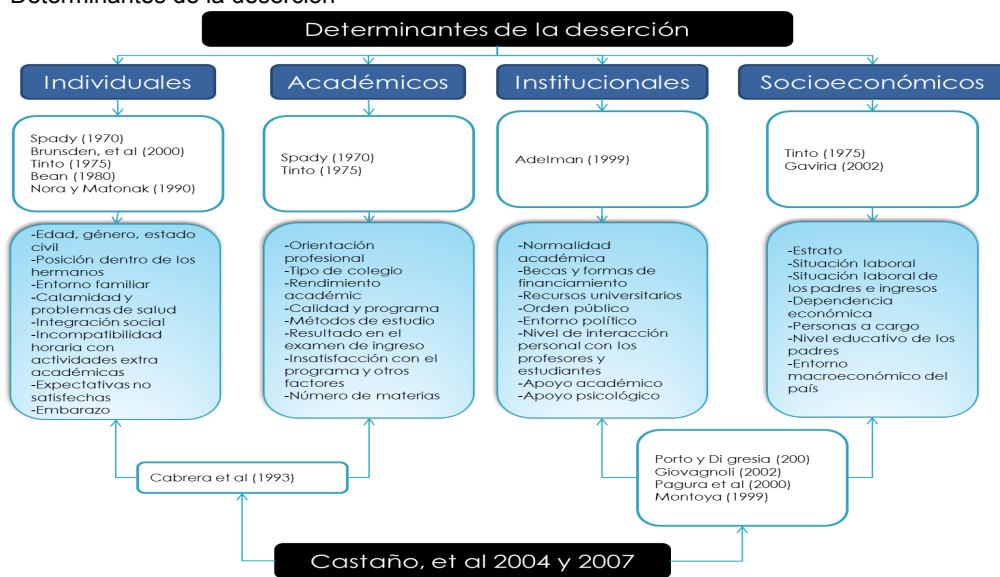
Determinantes de la deserción

Determinantes de la deserción

Individuales

Spady (1970)
Brunsden, et al (2000)
Tinto (1975)
Bean (1980)
Nora y Matonak (1990)

-Edad, género, estado civil
-Posición dentro de los hermanos
-Entorno familiar
-Calamidad y problemas de salud
-Integración social
-Incompatibilidad horaria con actividades extra académicas
-Expectativas no satisfechas
-Embarazo

Académicos

Spady (1970)
Tinto (1975)

-Orientación profesional
-Tipo de colegio
-Rendimiento académic
-Calidad y programa
-Métodos de estudio
-Resultado en el examen de ingreso
-Insatisfacción con el programa y otros factores
-Número de materias

Institucionales

Adelman (1999)

-Normalidad académica
-Becas y formas de financiamiento
-Recursos universitarios
-Orden público
-Entorno político
-Nivel de interacción personal con los profesores y estudiantes
-Apoyo académico
-Apoyo psicológico

Socioeconómicos

Tinto (1975)
Gaviria (2002)

-Estrato
-Situación laboral
-Situación laboral de los padres e ingresos
-Dependencia económica
-Personas a cargo
-Nivel educativo de los padres
-Entorno macroeconómico del país

Cabrera et al (1993)

Porto y Di gresia (200)
Giovagnoli (2002)
Pagura et al (2000)
Montoya (1999)

Castaño, et al 2004 y 2007